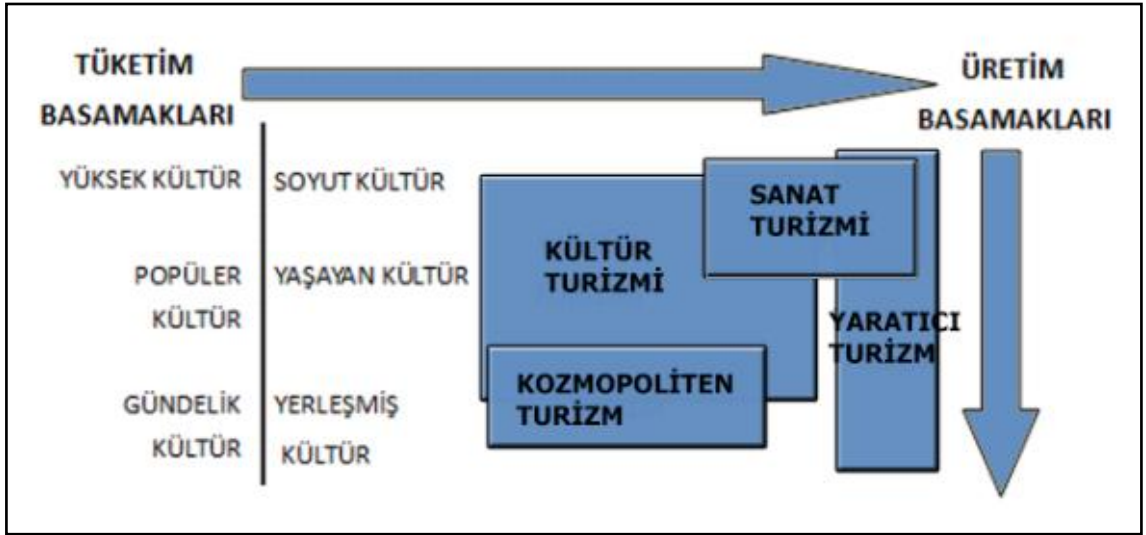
TÜKETİM BASAMAKLARI

ÜRETİM BASAMAKLARI

YÜKSEK KÜLTÜR

SOYUT KÜLTÜR

POPÜLER KÜLTÜR

YAŞAYAN KÜLTÜR

GÜNDELİK KÜLTÜR

YERLEŞMİŞ KÜLTÜR

KÜLTÜR TURİZMİ

SANAT TURİZMİ

YARATICI TURİZM

KOZMOPOLİTEN TURİZM